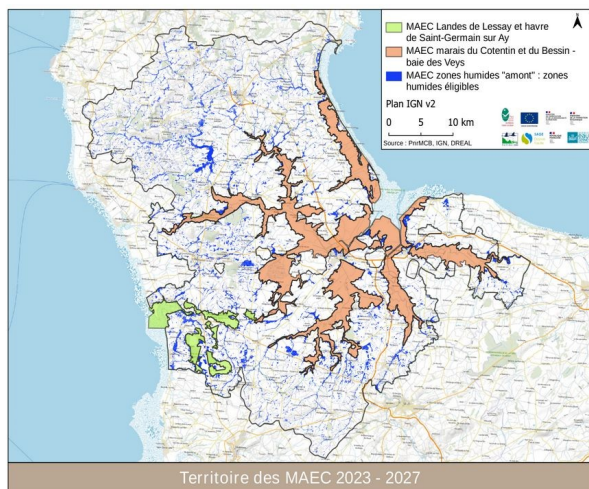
MAEC Landes de Lessay et havre de Saint-Germain sur Ay

MAEC marais du Cotentin et du Bessin - baie des Veys

MAEC zones humides "amont" : zones humides éligibles

Plan IGN v2

0 5 10 km

Source : PnrMCB, IGN, DREAL

Territoire des MAEC 2023 - 2027